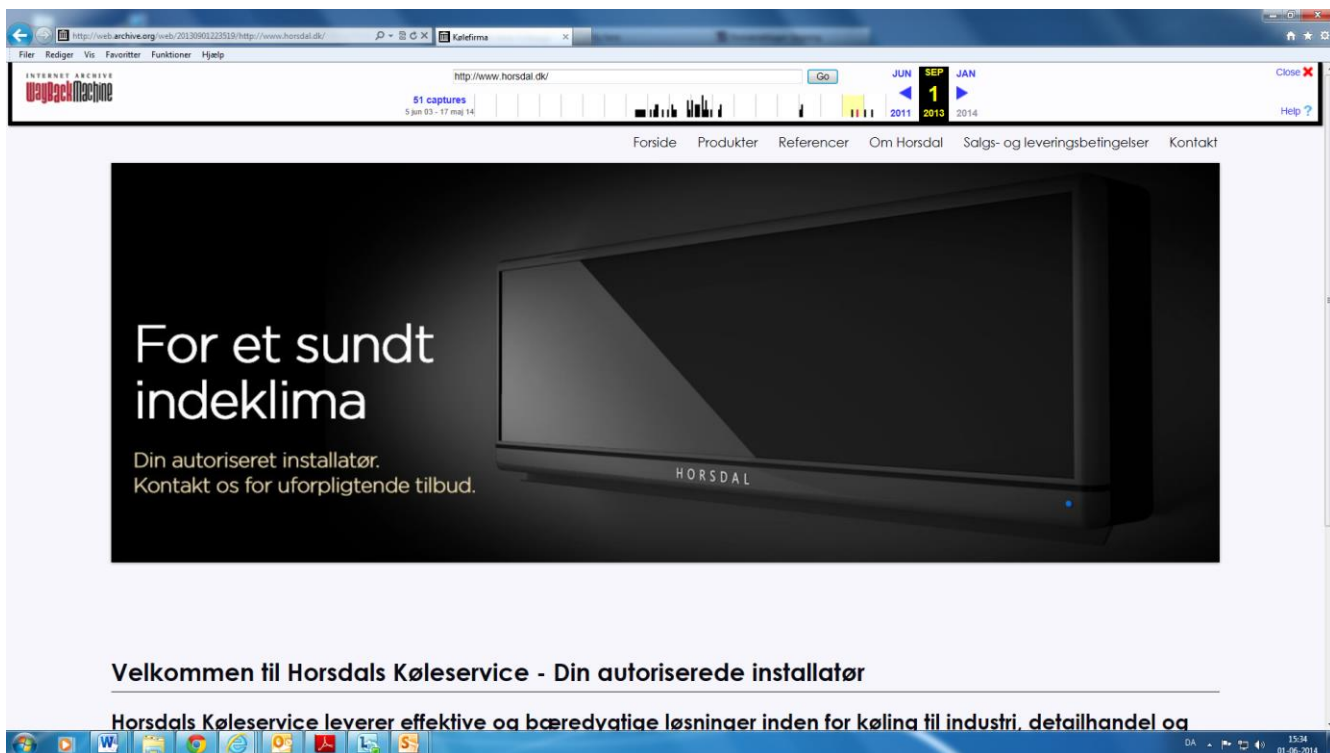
http://web.archive.org/web/20130901223519/http://www.horsdal.dk/
Kølefirma

Filer Rediger Vis Favoritter Funktioner Hjælp

INTERNET ARCHIVE
WayBackMachine

http://www.horsdal.dk/
Go

51 captures
5 jun 03 - 17 maj 14

JUN SEP JAN
1
2011 2013 2014

Close
Help

Forside Produkter Referencer Om Horsdal Salgs- og leveringsbetingelser Kontakt

For et sundt indeklima

Din autoriseret installatør.
Kontakt os for uforpligtende tilbud.

HORSDAL

Velkommen til Horsdals Køleservice - Din autoriserede installatør

Horsdals Køleservice leverer effektive og bæredygtige løsninger inden for køling til industri, detailhandel og

DA
15:34
01-06-2014